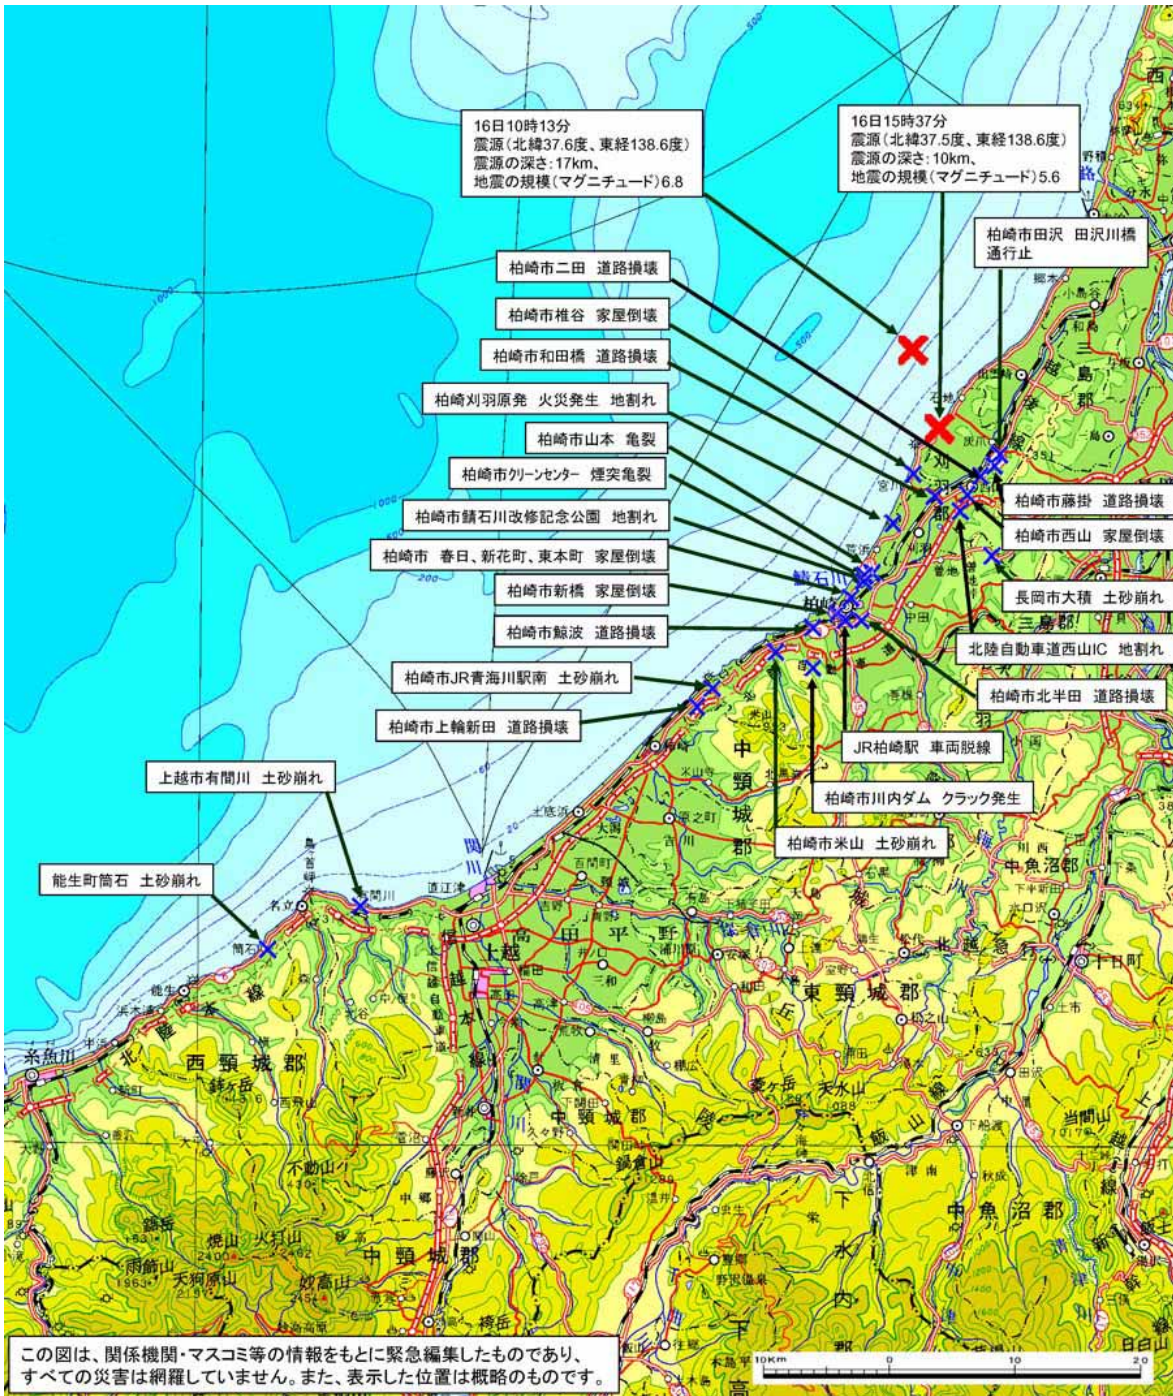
16日10時13分
震源(北緯37.6度、東経138.6度)
震源の深さ:17km、
地震の規模(マグニチュード)6.8

16日15時37分
震源(北緯37.5度、東経138.6度)
震源の深さ:10km、
地震の規模(マグニチュード)5.6

柏崎市田沢 田沢川橋 通行止

柏崎市二田 道路損壊

柏崎市椎谷 家屋倒壊

柏崎市和田橋 道路損壊

柏崎刈羽原発 火災発生 地割れ

柏崎市山本 亀裂

柏崎市クリーンセンター 煙突亀裂

柏崎市鯖石川改修記念公園 地割れ

柏崎市 春日、新花町、東本町 家屋倒壊

柏崎市新橋 家屋倒壊

柏崎市鯨波 道路損壊

柏崎市JR青海川駅南 土砂崩れ

柏崎市上輪新田 道路損壊

柏崎市藤掛 道路損壊

柏崎市西山 家屋倒壊

長岡市大積 土砂崩れ

北陸自動車道西山IC 地割れ

柏崎市北半田 道路損壊

JR柏崎駅 車両脱線

柏崎市川内ダム クラック発生

柏崎市米山 土砂崩れ

上越市有間川 土砂崩れ

能生町筒石 土砂崩れ

三島郡
刈羽郡
中頸城郡
高田平野
上越
東頸城郡
西頸城郡
中魚沼郡
北越急行
糸魚川
鉾ヶ岳
不動山
火打山
妙高山
雨飾山
天狗原山
菱ヶ岳
天水山
当間山
鍋倉山
十日町
直江津
鯖石川
関川

この図は、関係機関・マスコミ等の情報をもとに緊急編集したものであり、すべての災害は網羅していません。また、表示した位置は概略のものです。

10Km 0 10 20